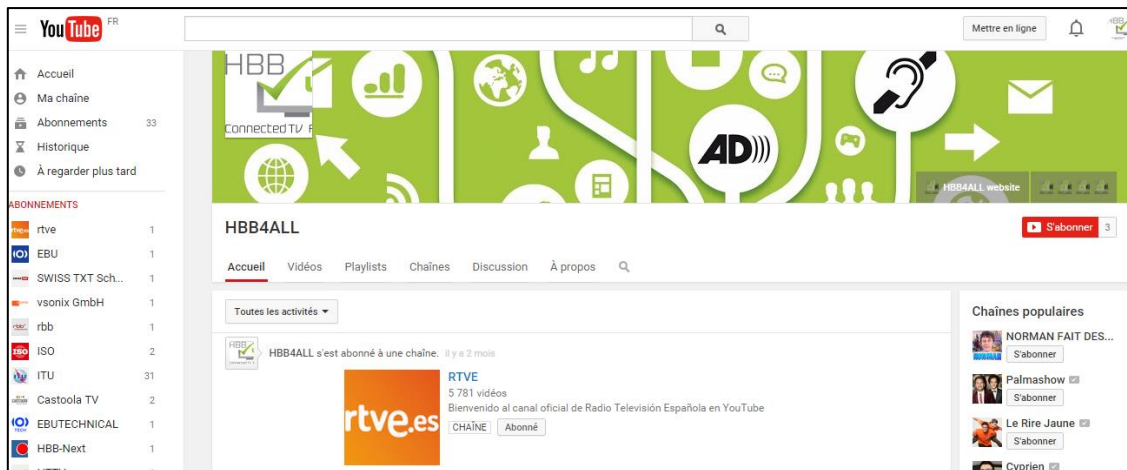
YouTube FR

Mettre en ligne

Accueil
Ma chaîne
Abonnements 33
Historique
À regarder plus tard

ABONNEMENTS
rtve 1
EBU 1
SWISS TXT Sch... 1
vsonix GmbH 1
rbb 1
ISO 2
ITU 31
Castoola TV 2
EBUTECHNICAL 1
HBB-Next 1

HBB
Connected TV

AD)))

HBB4ALL website

HBB4ALL

S'abonner 3

Accueil Vidéos Playlists Chaînes Discussion À propos

Toutes les activités ▾

HBB4ALL s'est abonné à une chaîne. il y a 2 mois

rtve.es

RTVE
5 781 vidéos
Bienvenido al canal oficial de Radio Televisión Española en YouTube
CHAÎNE Abonné

Chaînes populaires
NORMAN FAIT DES...
S'abonner
Palmashow
S'abonner
Le Rire Jaune
S'abonner
Cyprien